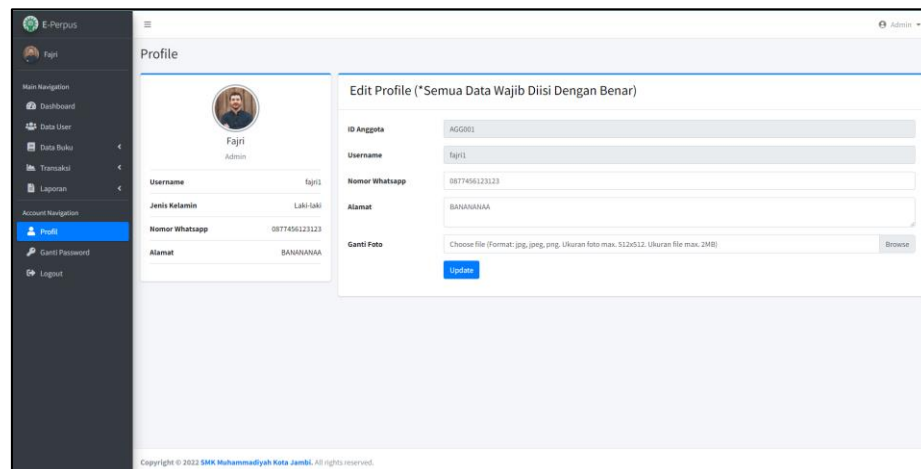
E-Perpus

Fajri

Main Navigation

Dashboard

Data User

Data Buku

Transaksi

Laporan

Account Navigation

Profil

Ganti Password

Logout

≡

Admin

Profile

Fajri

Admin

| Username | fajri1 |
|---|---|
| Jenis Kelamin | Laki-laki |
| Nomor Whatsapp | 0877456123123 |
| Alamat | BANANANAA |

Edit Profile (*Semua Data Wajib Diisi Dengan Benar)

ID Anggota AGG001

Username fajri1

Nomor Whatsapp 0877456123123

Alamat BANANANAA

Ganti Foto Choose file (Format: jpg, jpeg, png. Ukuran foto max. 512x512. Ukuran file max. 2MB) Browse

Update

Copyright © 2022 SMK Muhammadiyah Kota Jambi. All rights reserved.